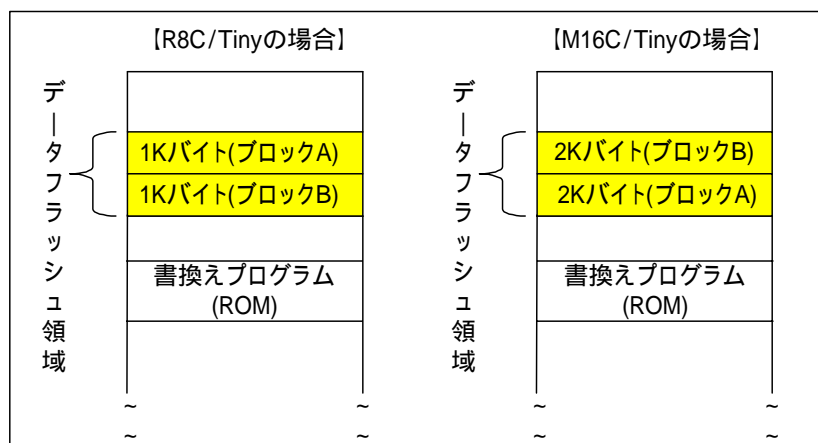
【R8C/Tinyの場合】

データフラッシュ領域

1Kバイト(ブロックA)

1Kバイト(ブロックB)

書換えプログラム (ROM)

【M16C/Tinyの場合】

データフラッシュ領域

2Kバイト(ブロックB)

2Kバイト(ブロックA)

書換えプログラム (ROM)